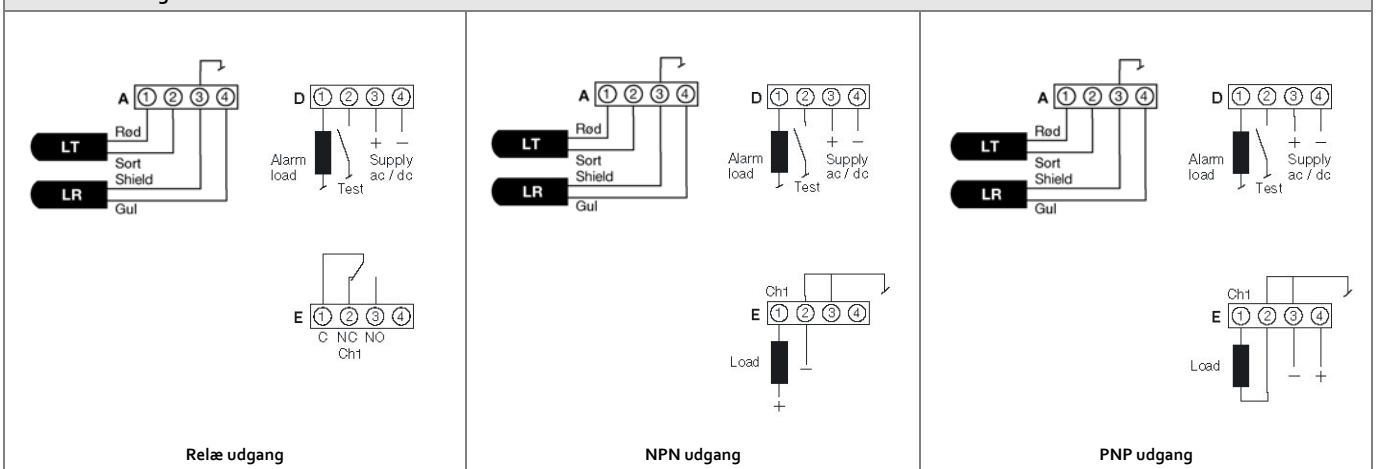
A ① ② ③ ④
LT
Rød
Sort
Shield
LR
Gul

D ① ② ③ ④
Alarm load
Test
+ −
Supply ac / dc

E ① ② ③ ④
C NC NO
Ch1

Relæ udgang

A ① ② ③ ④
LT
Rød
Sort
Shield
LR
Gul

D ① ② ③ ④
Alarm load
Test
+ −
Supply ac / dc

Ch1
E ① ② ③ ④
Load
−
+

NPN udgang

A ① ② ③ ④
LT
Rød
Sort
Shield
LR
Gul

D ① ② ③ ④
Alarm load
Test
+ −
Supply ac / dc

Ch1
E ① ② ③ ④
Load
− +

PNP udgang